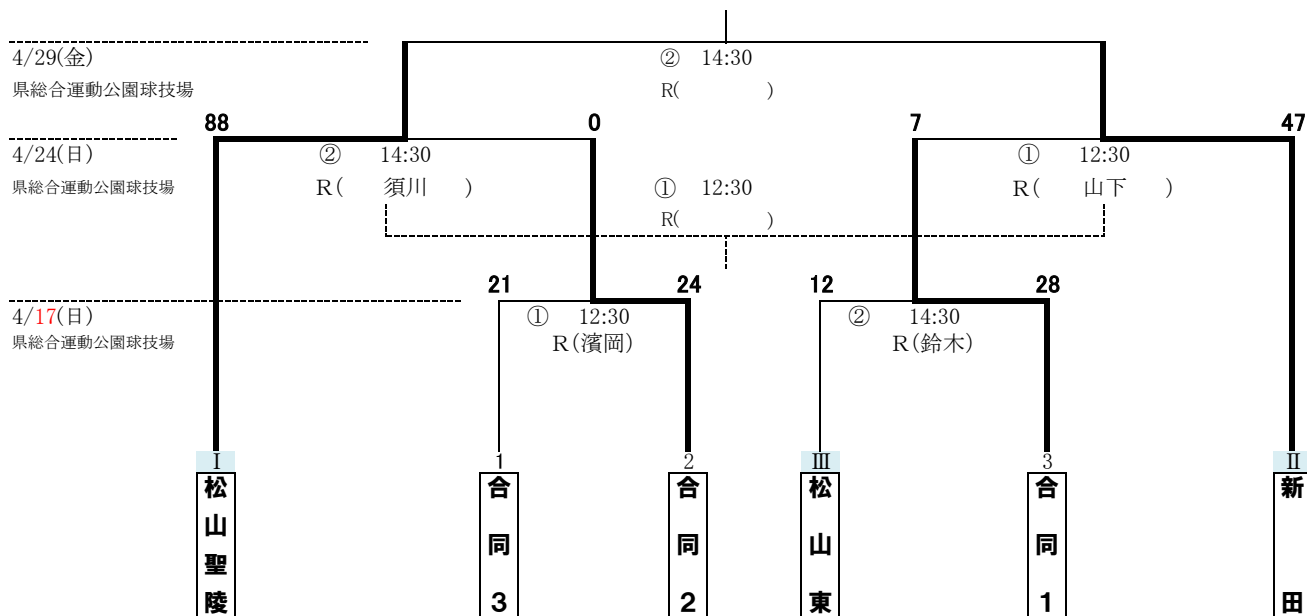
4/29(金)
県総合運動公園球技場

② 14:30
R( )

88 0 7 47

4/24(日)
県総合運動公園球技場

② 14:30
R( 須川 )

① 12:30
R( )

① 12:30
R( 山下 )

21 24 12 28

4/17(日)
県総合運動公園球技場

① 12:30
R(濱岡)

② 14:30
R(鈴木)

Ⅰ
松山聖陵

1
合同3

2
合同2

Ⅲ
松山東

3
合同1

Ⅱ
新田